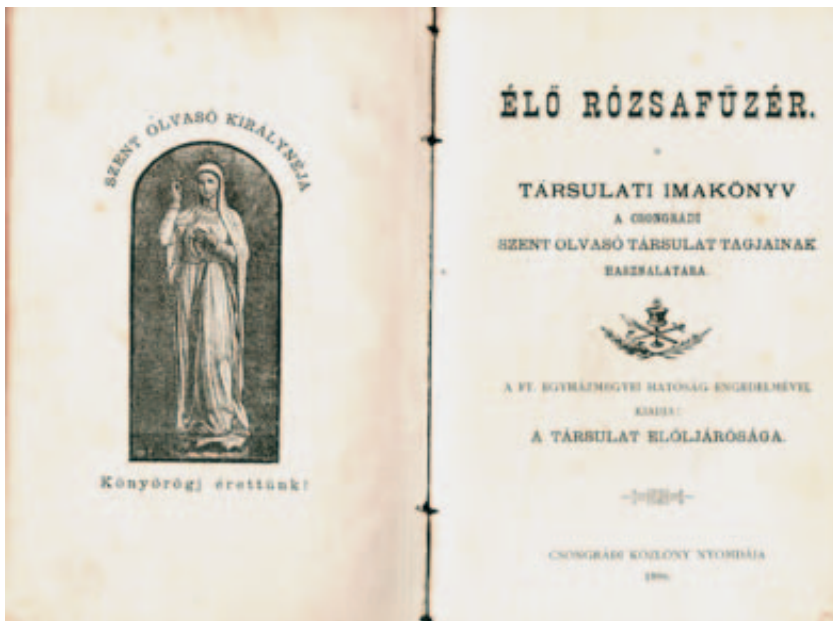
SZENT OLVASÓ KIRÁLYNÉJA

Könyörögj érettünk!

ÉLŐ RÓZSAFŰZÉR.

TÁRSULATI IMAKÖNYV
A CSONGRÁDI
SZENT OLVASÓ TÁRSULAT TAGJAINAK
HASZNÁLATÁRA.

A FT. EGYHÁZMEGYEI HATÓSÁG ENGEDELMÉVEL
KIADJA:
A TÁRSULAT ELÖLJÁRÓSÁGA.

CSONGRÁDI KÖZLÖNY NYOMDÁJA
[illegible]